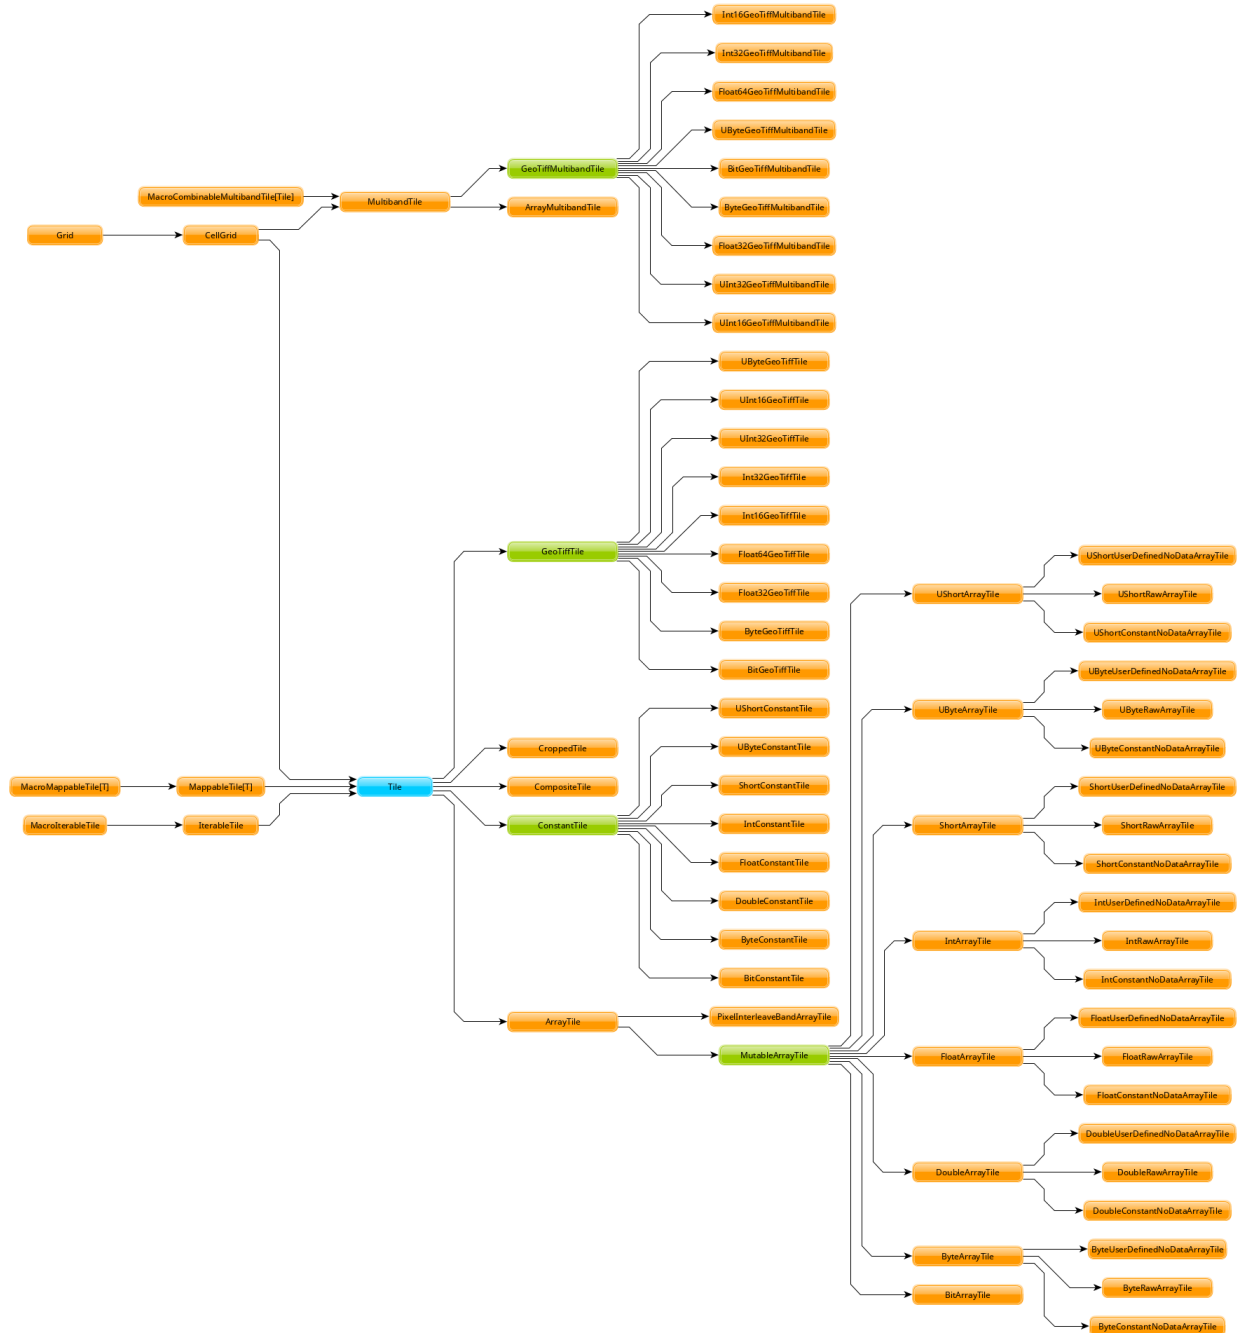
Int16GeoTiffMultibandTile
Int32GeoTiffMultibandTile
Float64GeoTiffMultibandTile
UByteGeoTiffMultibandTile
BitGeoTiffMultibandTile
ByteGeoTiffMultibandTile
Float32GeoTiffMultibandTile
UInt32GeoTiffMultibandTile
UInt16GeoTiffMultibandTile
GeoTiffMultibandTile
ArrayMultibandTile
MacroCombinableMultibandTile[Tile]
MultibandTile
Grid
CellGrid
UByteGeoTiffTile
UInt16GeoTiffTile
UInt32GeoTiffTile
Int32GeoTiffTile
Int16GeoTiffTile
Float64GeoTiffTile
Float32GeoTiffTile
ByteGeoTiffTile
BitGeoTiffTile
GeoTiffTile
UShortUserDefinedNoDataArrayTile
UShortArrayTile
UShortRawArrayTile
UShortConstantNoDataArrayTile
UByteUserDefinedNoDataArrayTile
UByteArrayTile
UByteRawArrayTile
UByteConstantNoDataArrayTile
UShortConstantTile
UByteConstantTile
CroppedTile
MacroMappableTile[T]
MappableTile[T]
Tile
CompositeTile
ShortConstantTile
ShortUserDefinedNoDataArrayTile
ShortArrayTile
ShortRawArrayTile
ShortConstantNoDataArrayTile
MacroIterableTile
IterableTile
ConstantTile
IntConstantTile
FloatConstantTile
DoubleConstantTile
ByteConstantTile
BitConstantTile
IntUserDefinedNoDataArrayTile
IntArrayTile
IntRawArrayTile
IntConstantNoDataArrayTile
ArrayTile
PixelInterleaveBandArrayTile
MutableArrayTile
FloatUserDefinedNoDataArrayTile
FloatArrayTile
FloatRawArrayTile
FloatConstantNoDataArrayTile
DoubleUserDefinedNoDataArrayTile
DoubleArrayTile
DoubleRawArrayTile
DoubleConstantNoDataArrayTile
ByteUserDefinedNoDataArrayTile
ByteArrayTile
ByteRawArrayTile
BitArrayTile
ByteConstantNoDataArrayTile